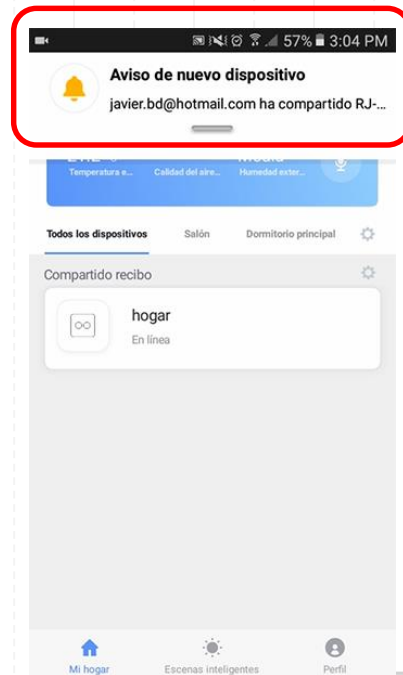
57% 3:04 PM

Aviso de nuevo dispositivo

javier.bd@hotmail.com ha compartido RJ-...

Temperatura e... Calidad del aire... Humedad exter...

Todos los dispositivos Salón Dormitorio principal

Compartido recibo

hogar

En línea

Mi hogar Escenas inteligentes Perfil